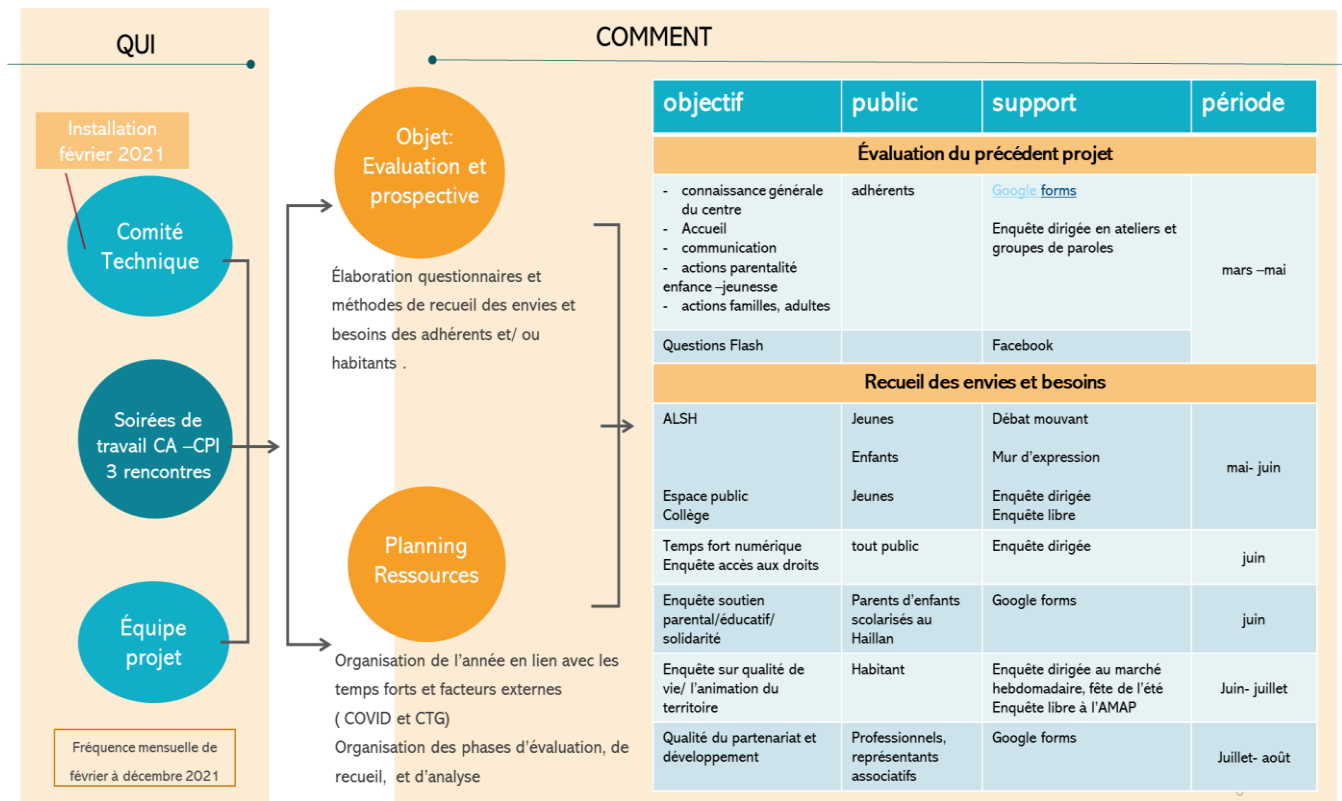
QUI

Installation février 2021

Comité Technique

Soirées de travail CA –CPI 3 rencontres

Équipe projet

Fréquence mensuelle de février à décembre 2021

COMMENT

Objet: Evaluation et prospective

Élaboration questionnaires et méthodes de recueil des envies et besoins des adhérents et/ ou habitants .

Planning Ressources

Organisation de l'année en lien avec les temps forts et facteurs externes ( COVID et CTG)
Organisation des phases d'évaluation, de recueil, et d'analyse

| objectif | public | support | période |
|---|---|---|---|
| Évaluation du précédent projet | | | |
| - connaissance générale du centre<br>- Accueil<br>- communication<br>- actions parentalité enfance –jeunesse<br>- actions familles, adultes | adhérents | Google forms<br><br>Enquête dirigée en ateliers et groupes de paroles | mars –mai |
| Questions Flash | | Facebook | |
| Recueil des envies et besoins | | | |
| ALSH<br><br>Espace public<br>Collège | Jeunes<br>Enfants<br>Jeunes | Débat mouvant<br>Mur d'expression<br>Enquête dirigée<br>Enquête libre | mai- juin |
| Temps fort numérique<br>Enquête accès aux droits | tout public | Enquête dirigée | juin |
| Enquête soutien parental/éducatif/ solidarité | Parents d'enfants scolarisés au Haillan | Google forms | juin |
| Enquête sur qualité de vie/ l'animation du territoire | Habitant | Enquête dirigée au marché hebdomadaire, fête de l'été<br>Enquête libre à l'AMAP | Juin- juillet |
| Qualité du partenariat et développement | Professionnels, représentants associatifs | Google forms | Juillet- août |